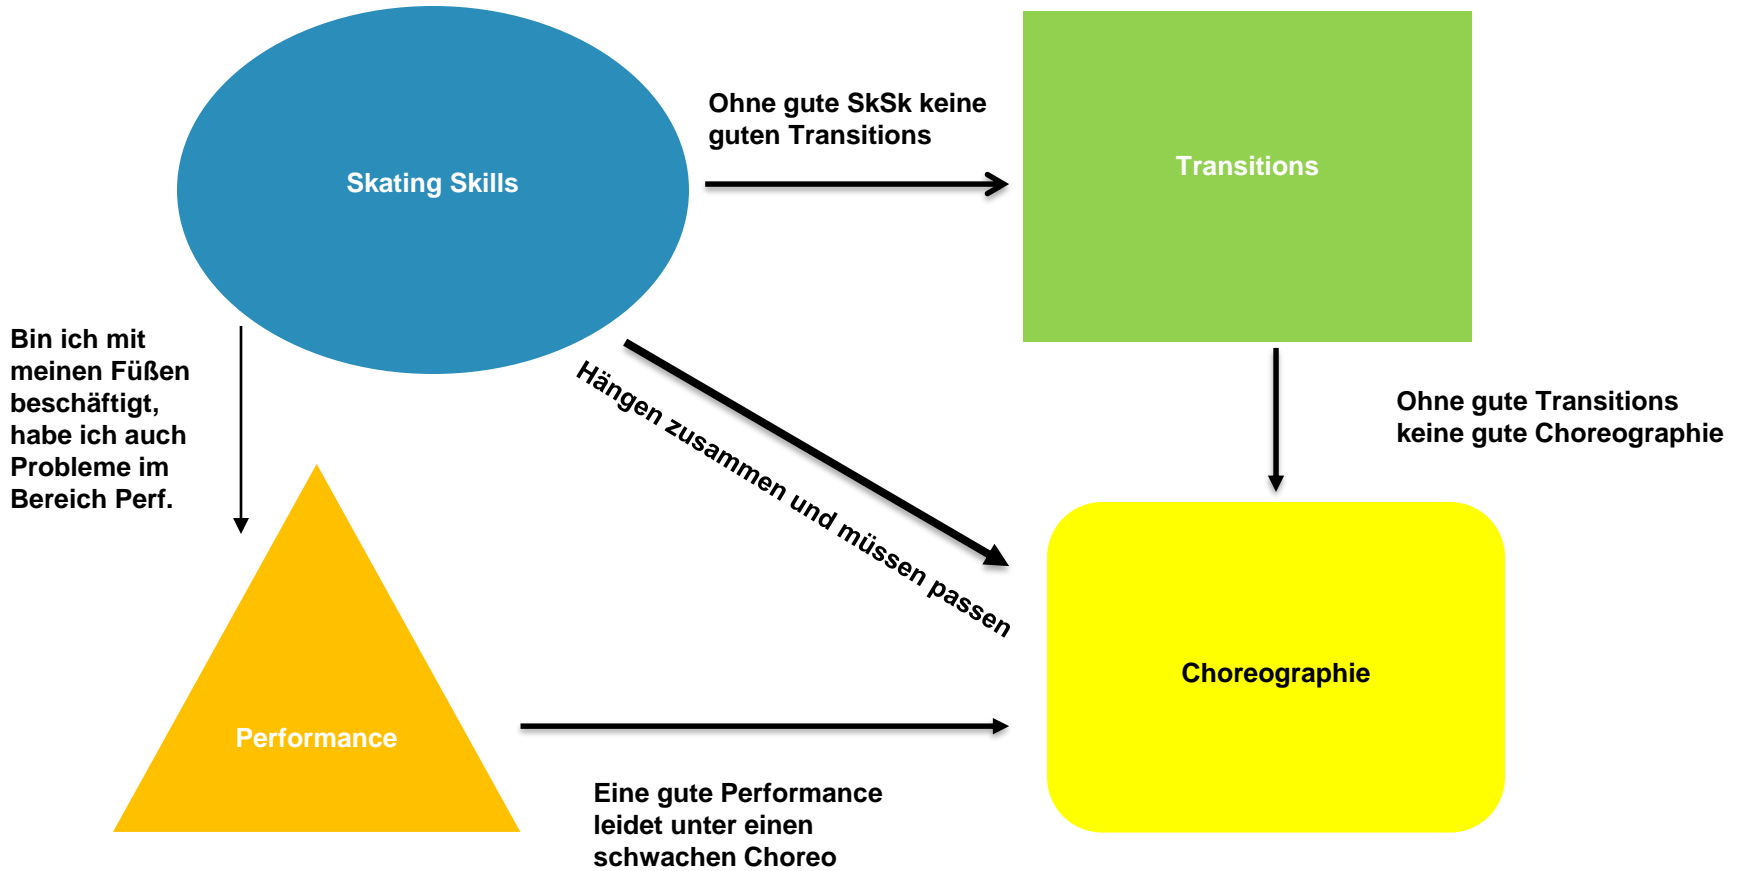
Skating Skills

Ohne gute SkSk keine guten Transitions

Transitions

Bin ich mit meinen Füßen beschäftigt, habe ich auch Probleme im Bereich Perf.

Hängen zusammen und müssen passen

Ohne gute Transitions keine gute Choreographie

Performance

Choreographie

Eine gute Performance leidet unter einen schwachen Choreo